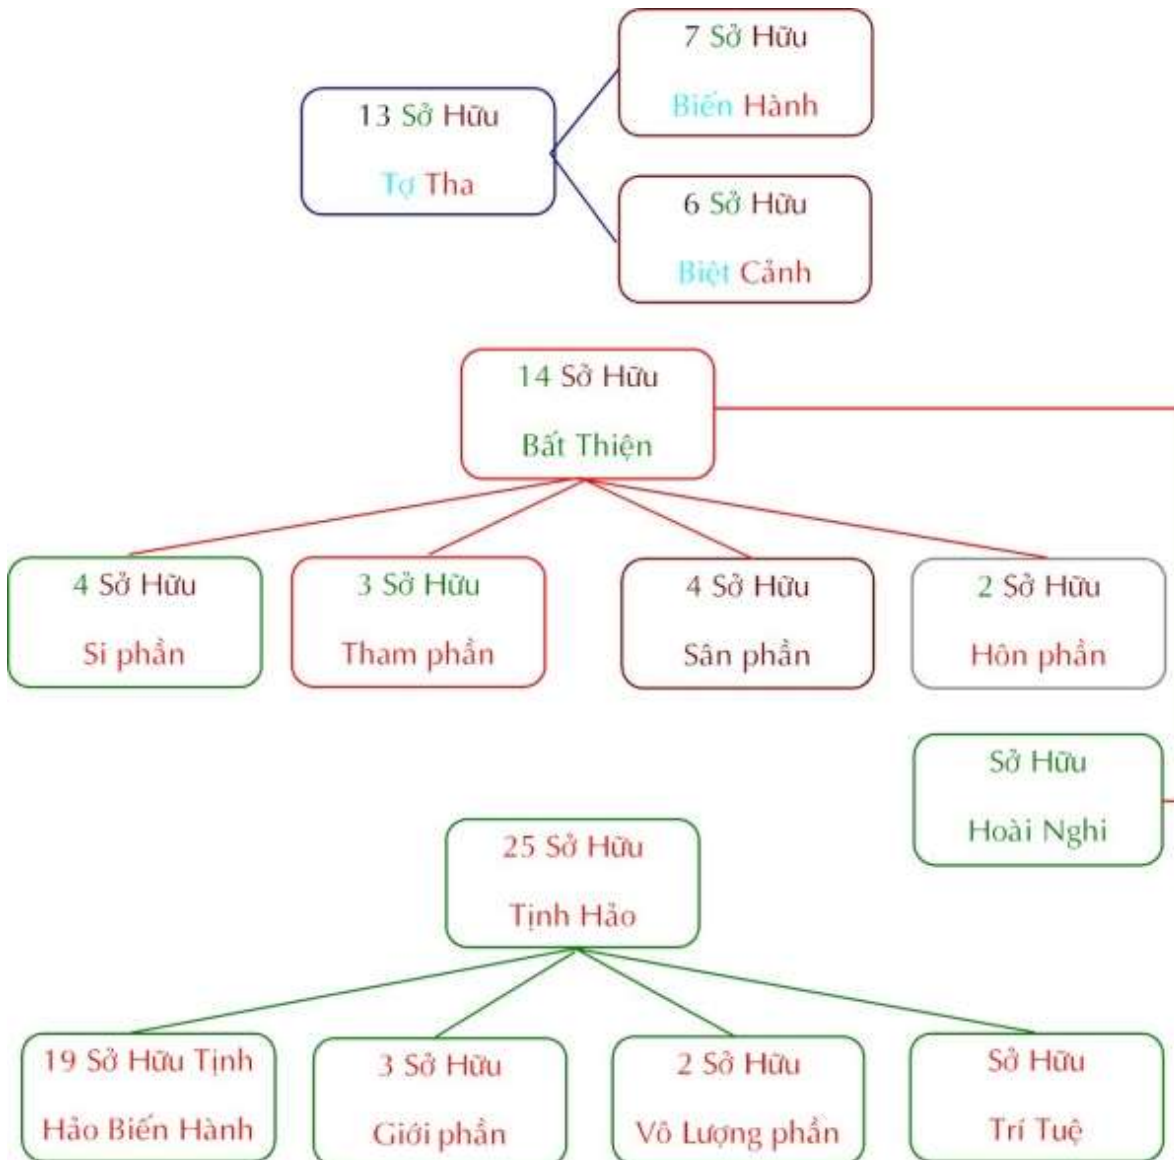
13 Sở Hữu

Tợ Tha

7 Sở Hữu

Biến Hành

6 Sở Hữu

Biệt Cảnh

14 Sở Hữu

Bất Thiện

4 Sở Hữu

Si phần

3 Sở Hữu

Tham phần

4 Sở Hữu

Sân phần

2 Sở Hữu

Hôn phần

Sở Hữu

Hoài Nghi

25 Sở Hữu

Tịnh Hảo

19 Sở Hữu Tịnh

Hảo Biến Hành

3 Sở Hữu

Giới phần

2 Sở Hữu

Vô Lượng phần

Sở Hữu

Trí Tuệ